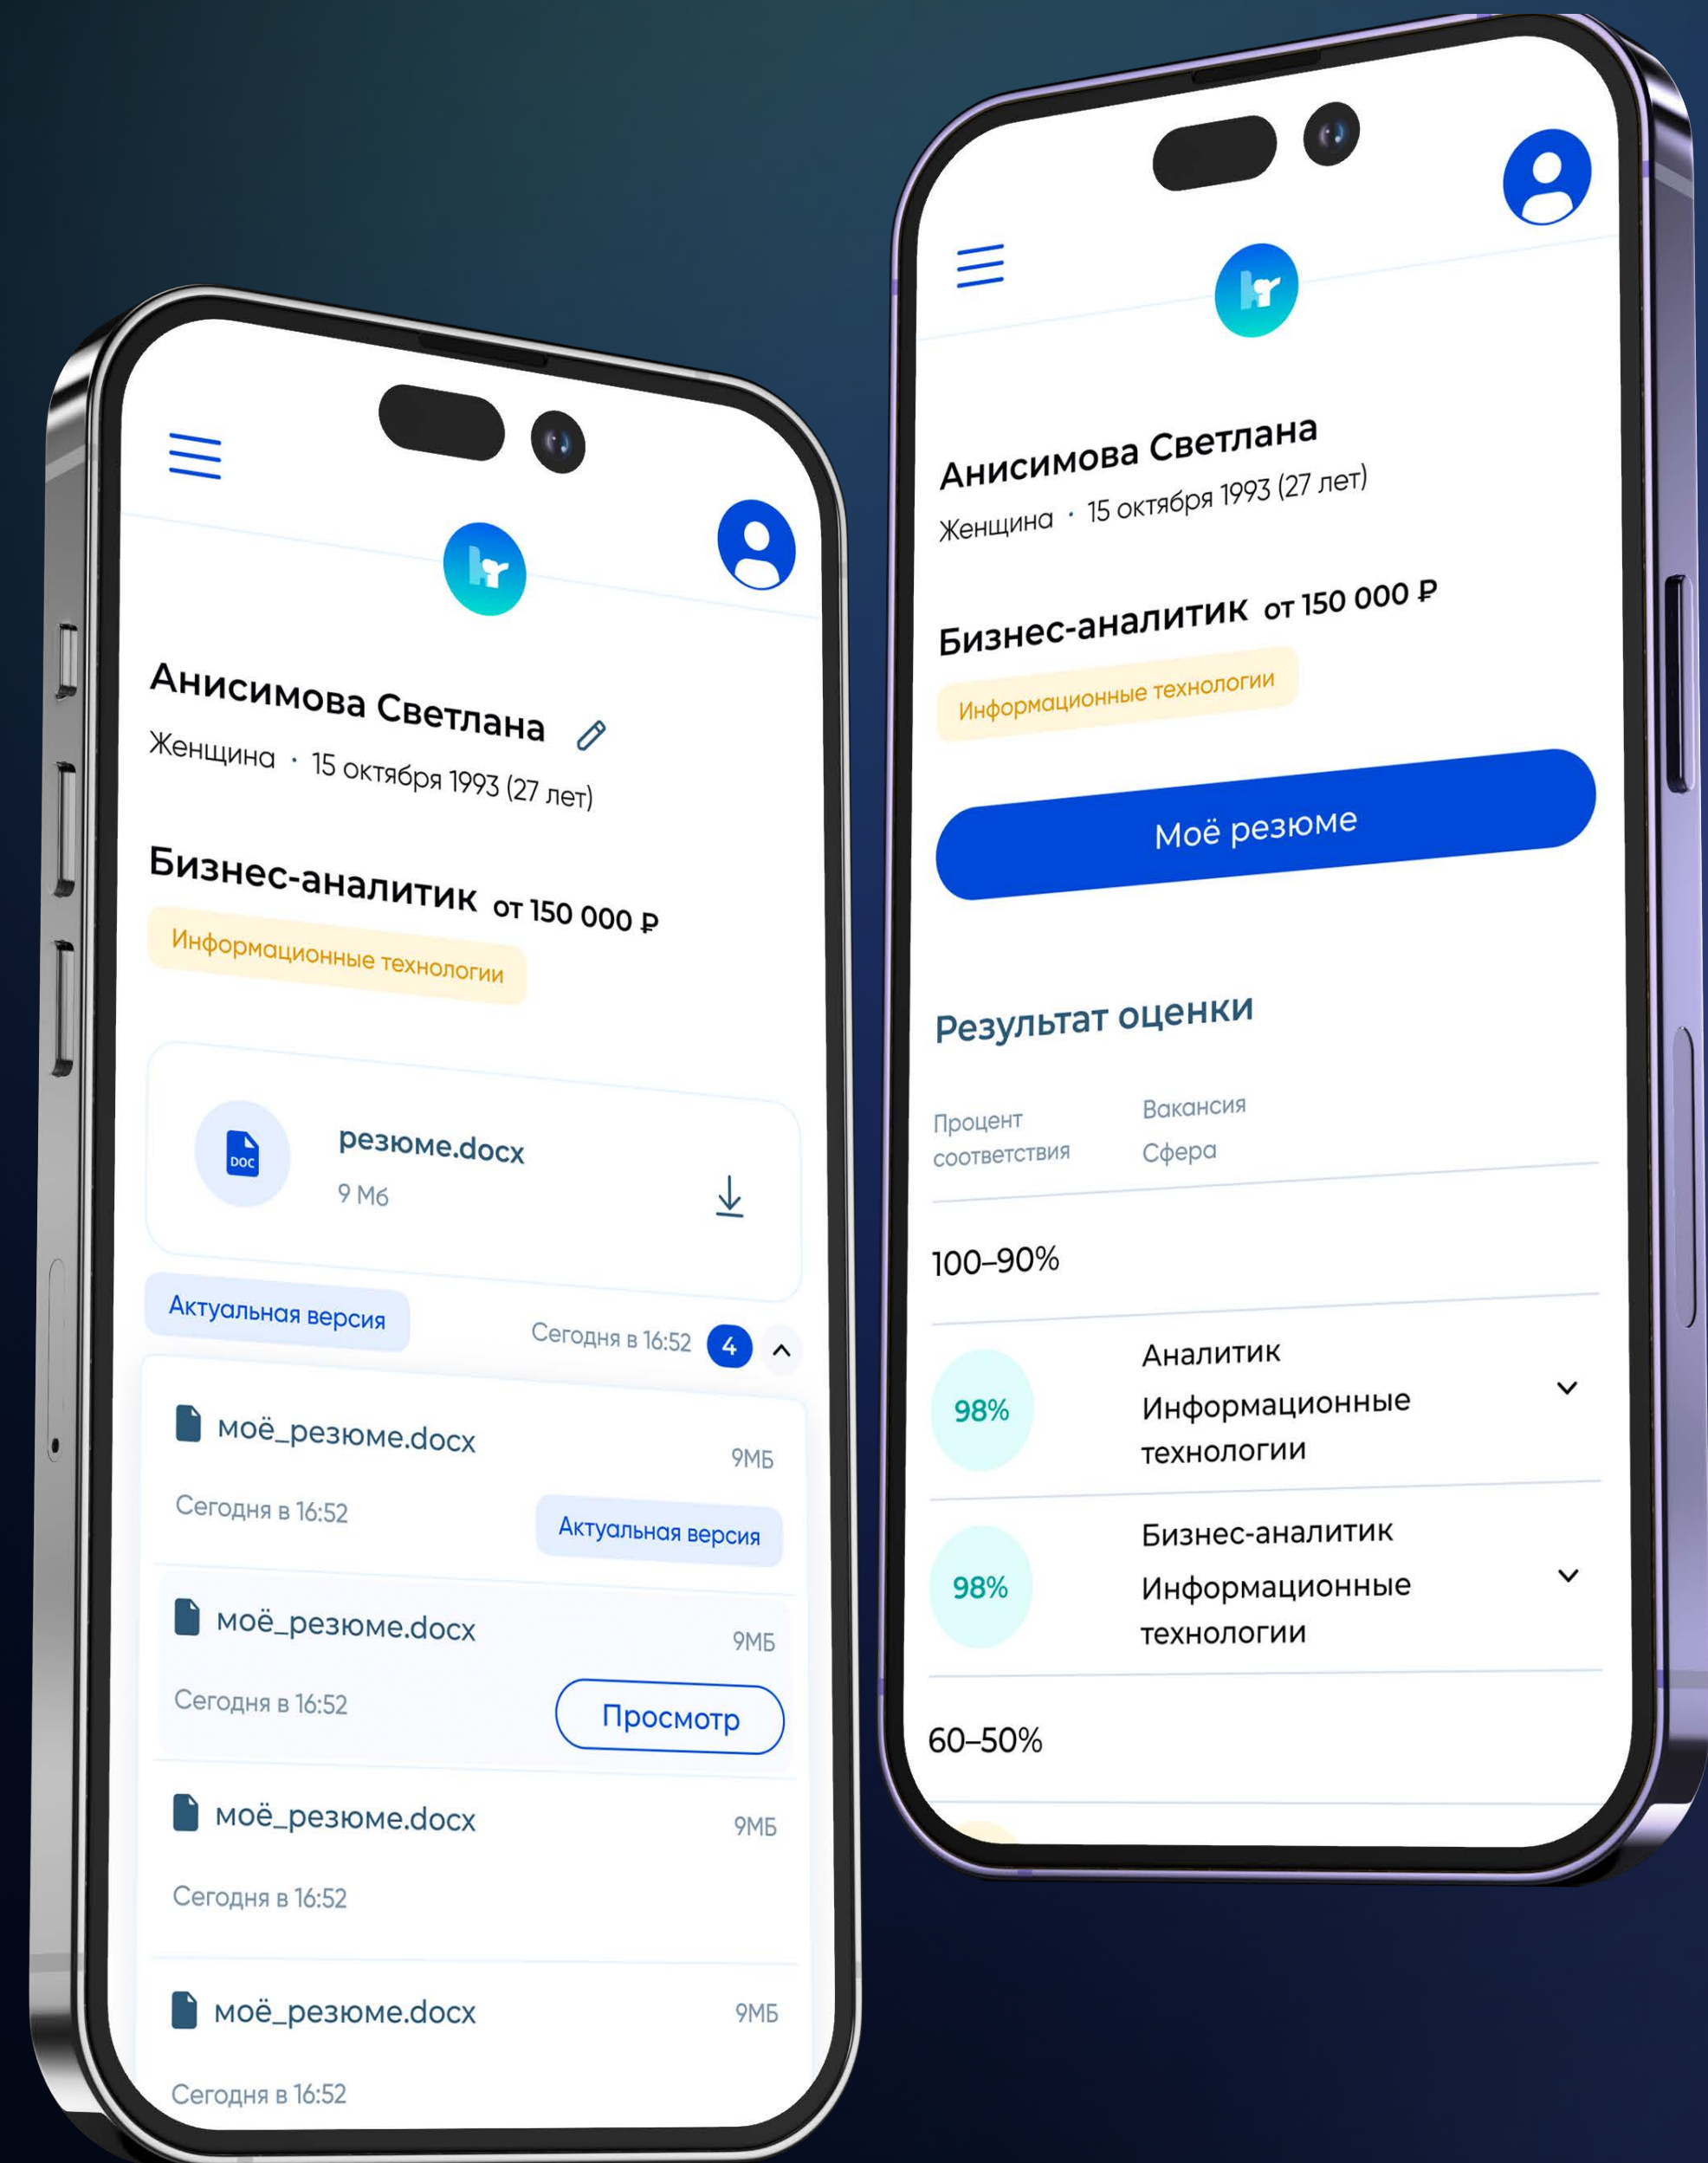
Анисимова Светлана

Женщина · 15 октября 1993 (27 лет)

Бизнес-аналитик от 150 000 ₽

Информационные технологии

DOC

резюме.docx

9 Мб

Актуальная версия

Сегодня в 16:52 4

моё_резюме.docx 9МБ

Сегодня в 16:52

Актуальная версия

моё_резюме.docx 9МБ

Сегодня в 16:52

Просмотр

моё_резюме.docx 9МБ

Сегодня в 16:52

моё_резюме.docx 9МБ

Сегодня в 16:52

Анисимова Светлана

Женщина · 15 октября 1993 (27 лет)

Бизнес-аналитик от 150 000 ₽

Информационные технологии

Моё резюме

Результат оценки

| Процент соответствия | Вакансия Сфера |
|---|---|
| 100–90% | |
| 98% | Аналитик Информационные технологии |
| 98% | Бизнес-аналитик Информационные технологии |
| 60–50% | |